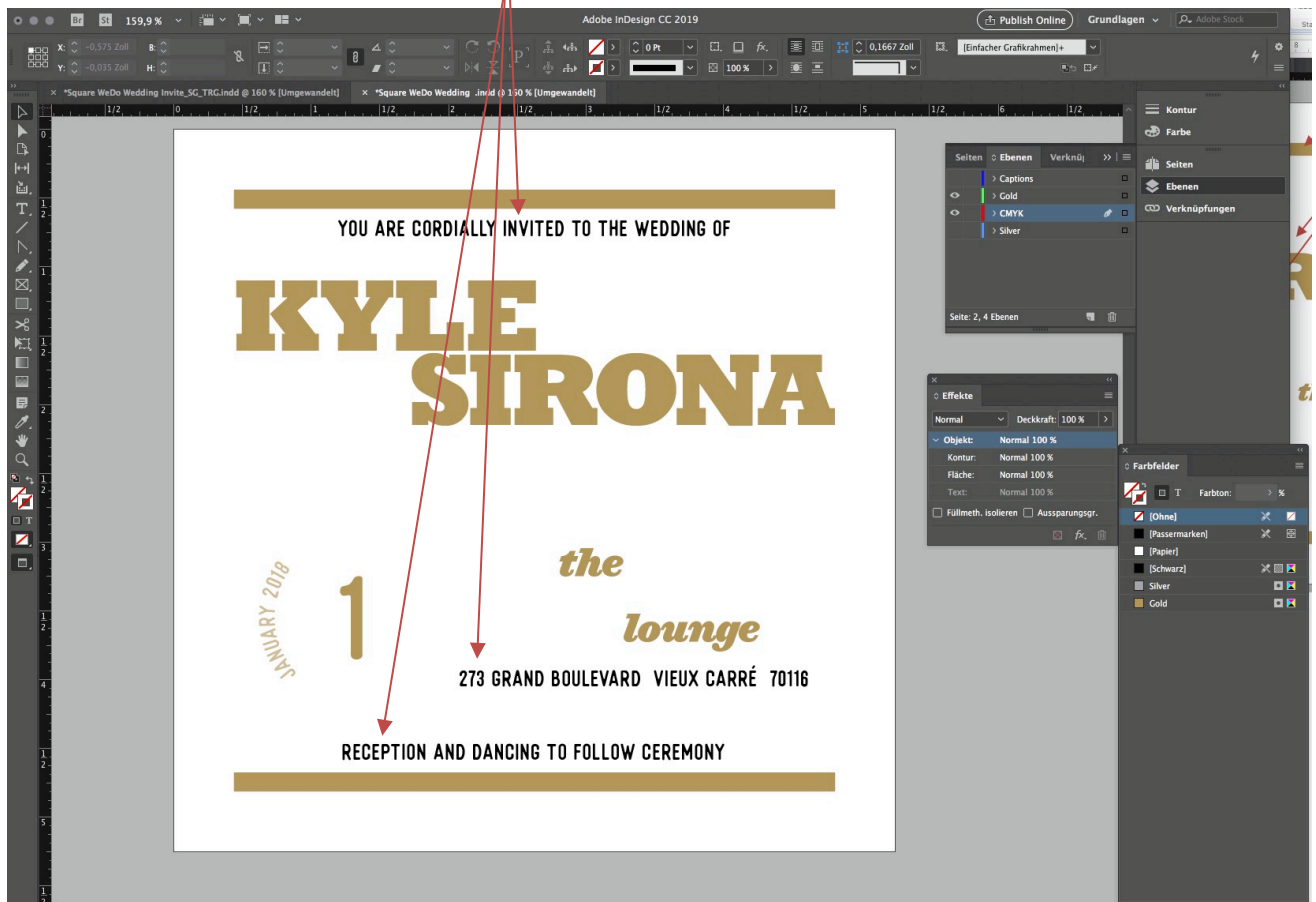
Br St 159,9 %

Adobe InDesign CC 2019

Publish Online Grundlagen Adobe Stock

X: -0,575 Zoll B:
Y: -0,035 Zoll H:

0 Pt
100 %
0,1667 Zoll
[Einfacher Grafikrahmen]+

*Square WeDo Wedding Invite_SG_TRG.indd @ 160 % [Umgewandelt]
*Square WeDo Wedding .indd @ 160 % [Umgewandelt]

YOU ARE CORDIALLY INVITED TO THE WEDDING OF

KYLE
SIRONA

JANUARY 2018

1

the
lounge

273 GRAND BOULEVARD VIEUX CARRÉ 70116

RECEPTION AND DANCING TO FOLLOW CEREMONY

Seiten Ebenen Verknü

Captions
Gold
CMYK
Silver

Seite: 2, 4 Ebenen

Effekte
Normal Deckkraft: 100 %
Objekt: Normal 100 %
Kontur: Normal 100 %
Fläche: Normal 100 %
Text: Normal 100 %
Füllmeth. isolieren Aussparungsgr.

Kontur
Farbe
Seiten
Ebenen
Verknüpfungen

Farbfelder
T Farbton: %
[Ohne]
[Passermarken]
[Papier]
[Schwarz]
Silver
Gold